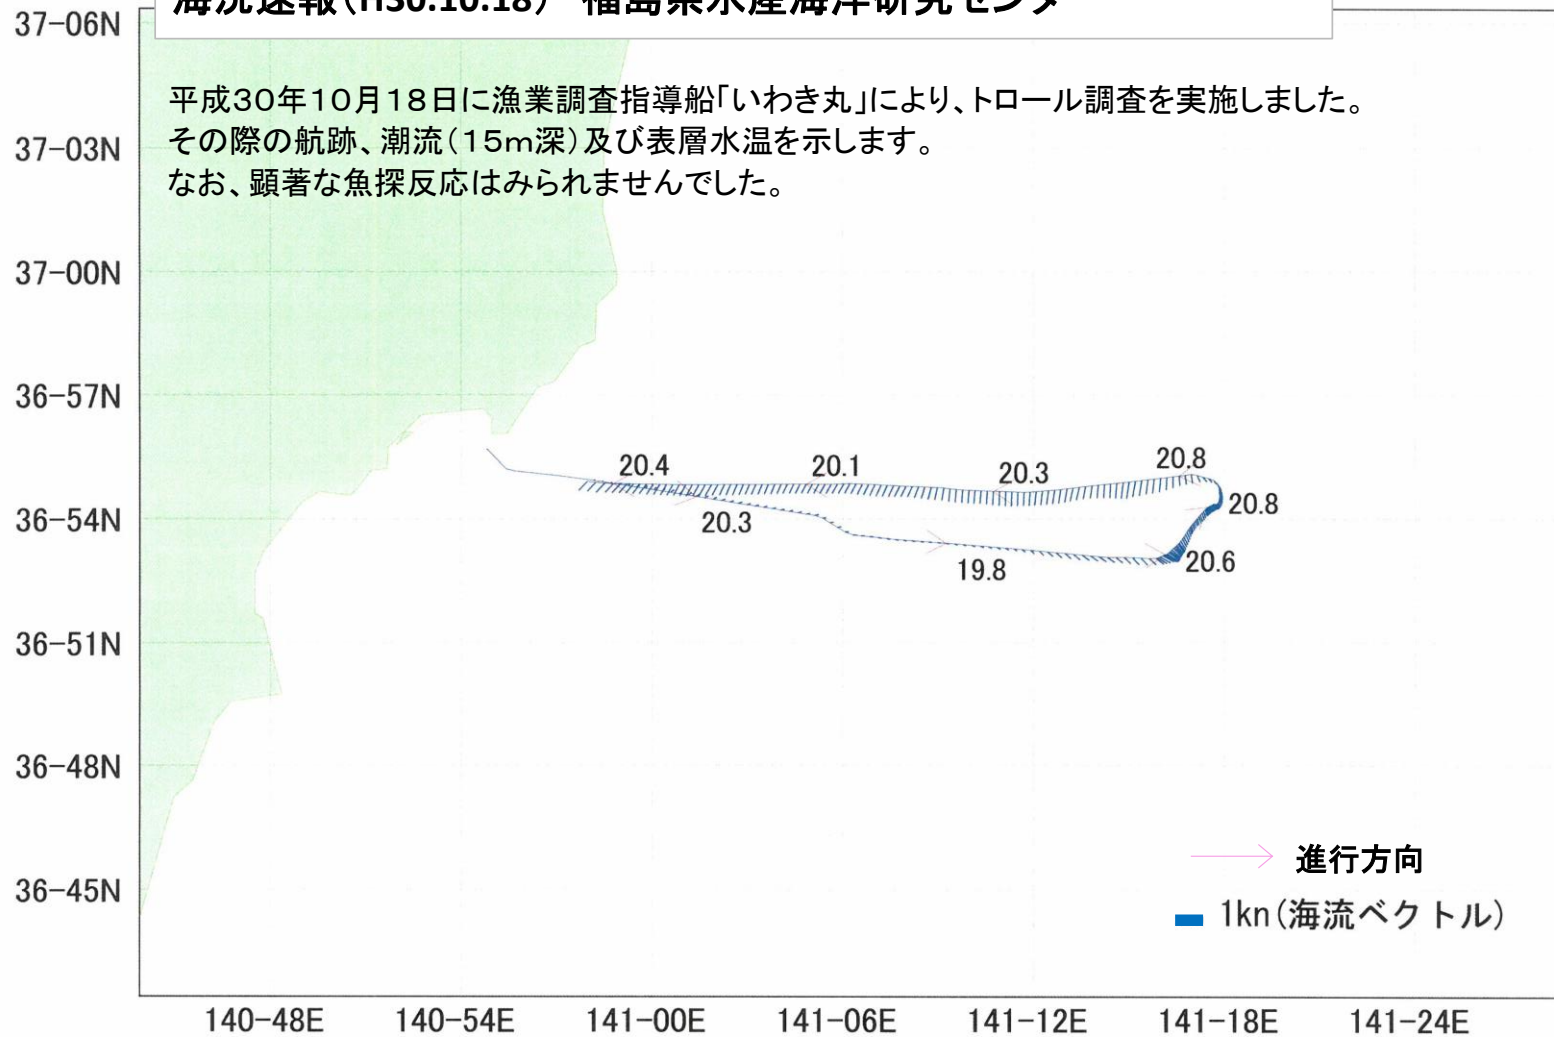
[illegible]

平成30年10月18日に漁業調査指導船「いわき丸」により、トロール調査を実施しました。
その際の航跡、潮流（15m深）及び表層水温を示します。
なお、顕著な魚探反応はみられませんでした。

37-06N
37-03N
37-00N
36-57N
36-54N
36-51N
36-48N
36-45N

20.4
20.1
20.3
20.8
20.8
20.3
19.8
20.6

進行方向
1kn（海流ベクトル）

140-48E
140-54E
141-00E
141-06E
141-12E
141-18E
141-24E